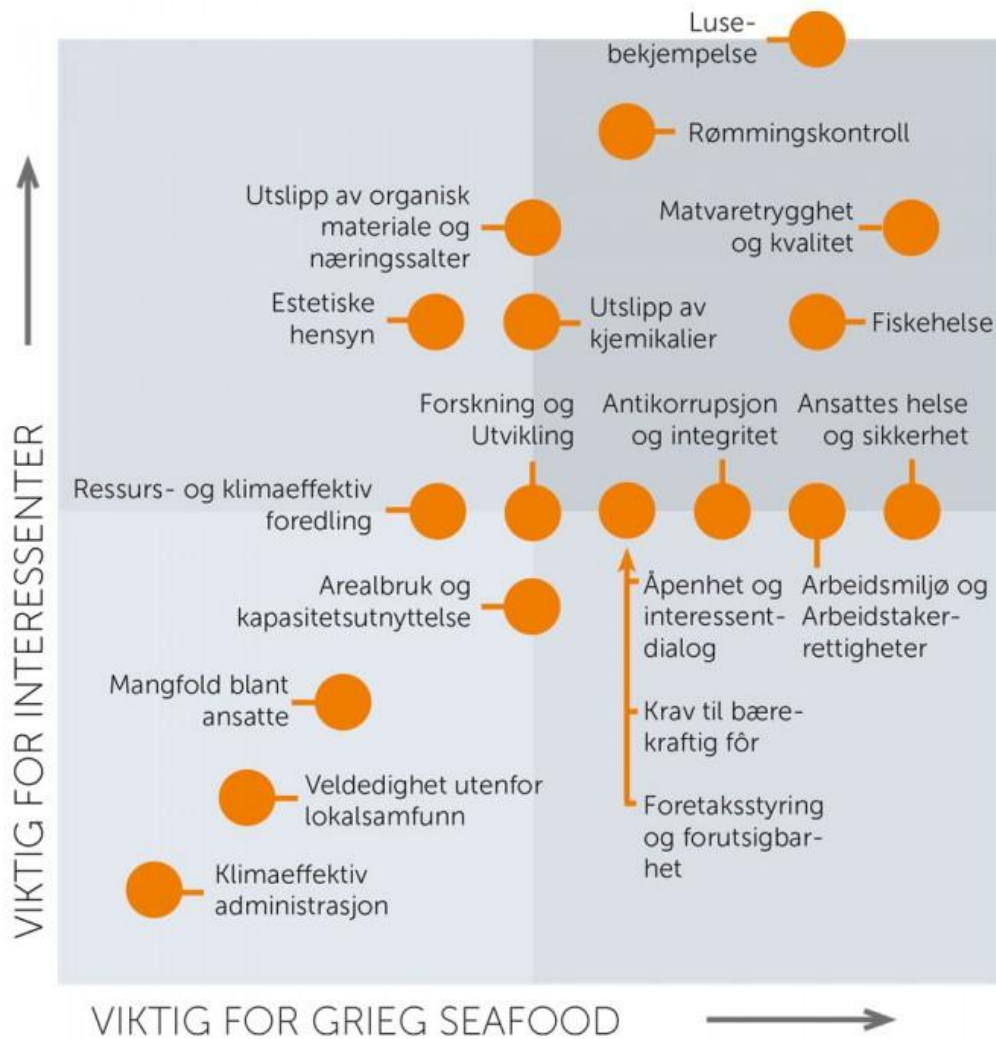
Lusebekjempelse

Rømmingskontroll

Utslipp av organisk materiale og næringssalter

Matvaretrygghet og kvalitet

Estetiske hensyn

Utslipp av kjemikalier

Fiskehelse

Forskning og Utvikling

Antikorrupsjon og integritet

Ansattes helse og sikkerhet

Ressurs- og klimaeffektiv foredling

Arealbruk og kapasitetsutnyttelse

Åpenhet og interessentdialog

Arbeidsmiljø og Arbeidstakerrettigheter

Mangfold blant ansatte

Krav til bærekraftig fôr

Veldedighet utenfor lokalsamfunn

Foretaksstyring og forutsigbarhet

Klimaeffektiv administrasjon

VIKTIG FOR INTERESSENTER

VIKTIG FOR GRIEG SEAFOOD